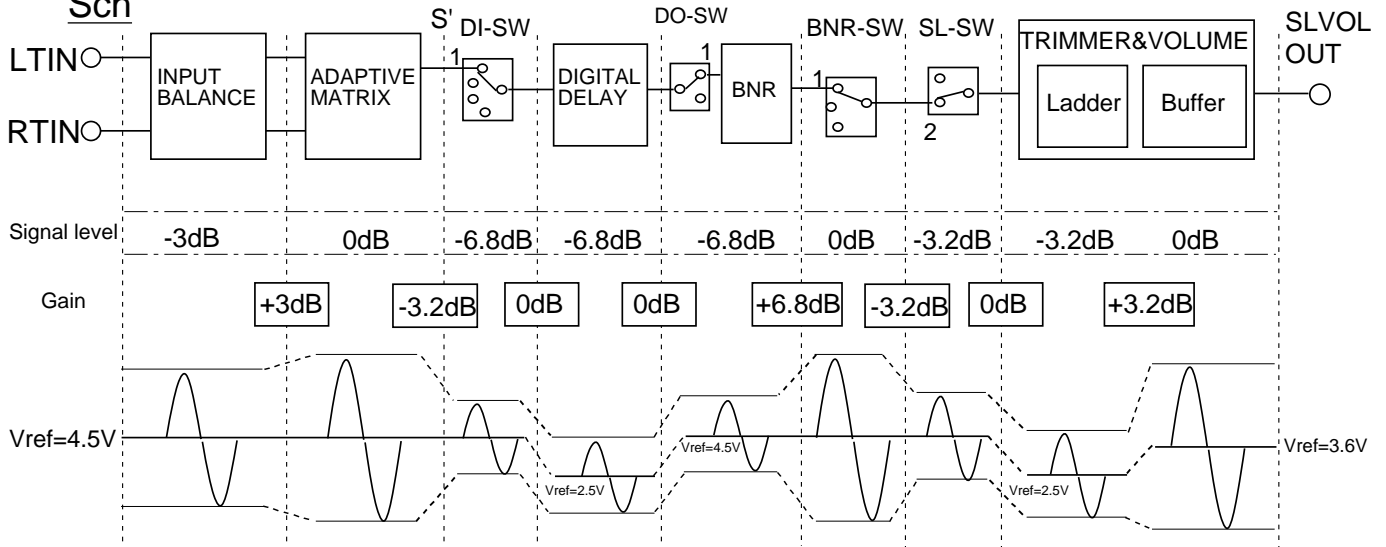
Sch

LTIN

RTIN

INPUT BALANCE

ADAPTIVE MATRIX

S'

DI-SW

1

DIGITAL DELAY

DO-SW

1

BNR

BNR-SW

1

SL-SW

2

TRIMMER&VOLUME

Ladder

Buffer

SLVOL OUT

Signal level

| -3dB | 0dB | -6.8dB | -6.8dB | -6.8dB | 0dB | -3.2dB | -3.2dB | 0dB |
|---|---|---|---|---|---|---|---|---|

Gain

+3dB

-3.2dB

0dB

0dB

+6.8dB

-3.2dB

0dB

+3.2dB

Vref=4.5V

Vref=2.5V

Vref=4.5V

Vref=2.5V

Vref=3.6V